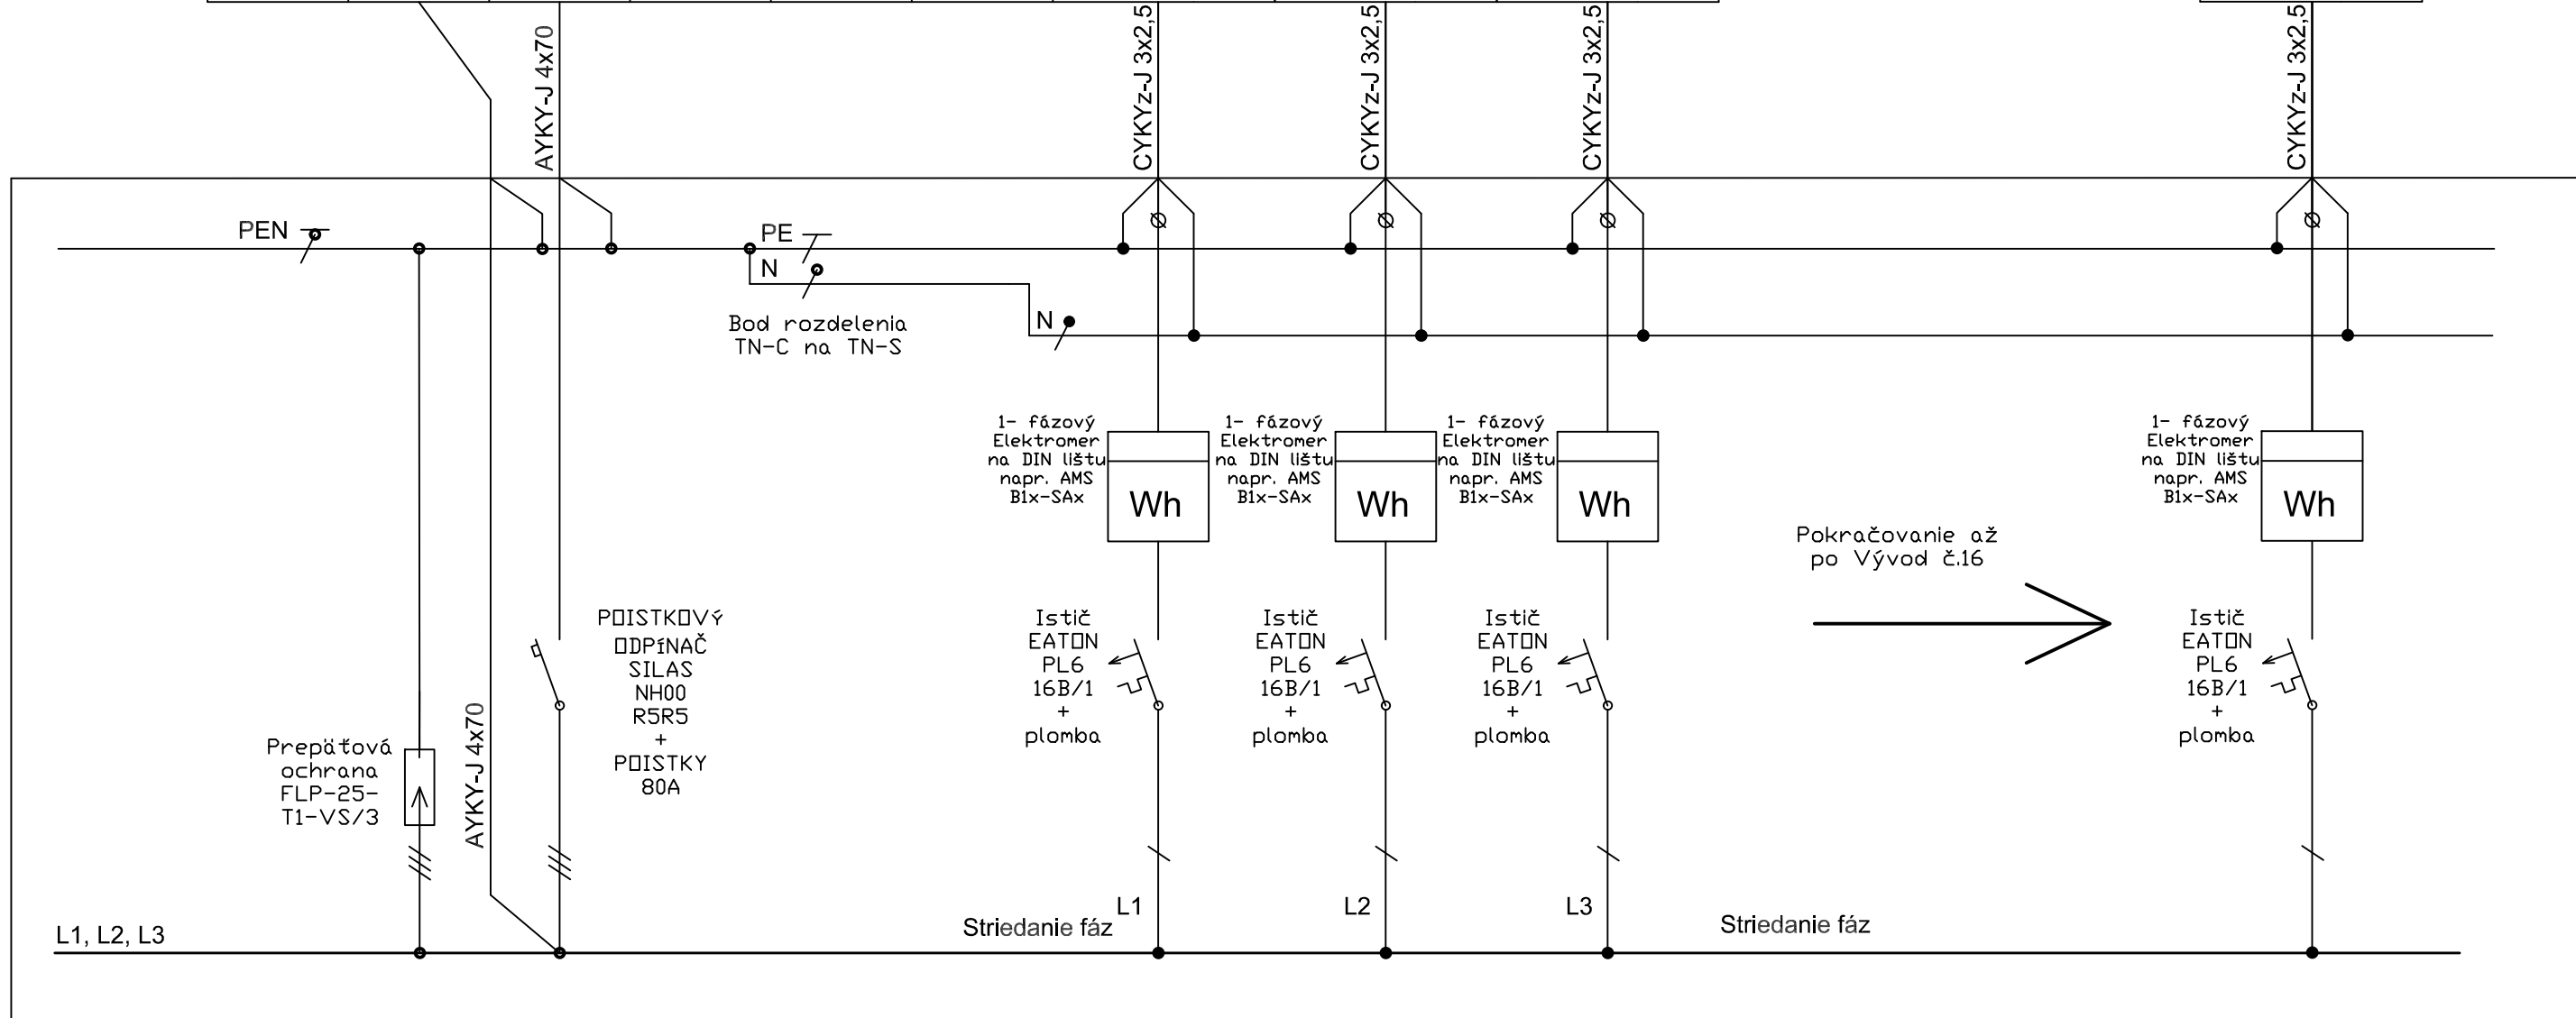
AYKY-J 4x70

CYKYz-J 3x2,5

CYKYz-J 3x2,5

CYKYz-J 3x2,5

CYKYz-J 3x2,5

PEN

PE

N

Bod rozdelenia
TN-C na TN-S

N

1- fázový
Elektromer
na DIN lištu
napr. AMS
B1x-SAx

Wh

1- fázový
Elektromer
na DIN lištu
napr. AMS
B1x-SAx

Wh

1- fázový
Elektromer
na DIN lištu
napr. AMS
B1x-SAx

Wh

Pokračovanie až
po Vývod č.16

1- fázový
Elektromer
na DIN lištu
napr. AMS
B1x-SAx

Wh

POISTKOVÝ
ODPÍNAČ
SILAS
NH00
R5R5
+
POISTKY
80A

Istič
EATON
PL6
16B/1
+
plomba

Istič
EATON
PL6
16B/1
+
plomba

Istič
EATON
PL6
16B/1
+
plomba

Istič
EATON
PL6
16B/1
+
plomba

Prepäťová
ochrana
FLP-25-
T1-VS/3

AYKY-J 4x70

L1

L2

L3

Striedanie fáz

Striedanie fáz

L1, L2, L3